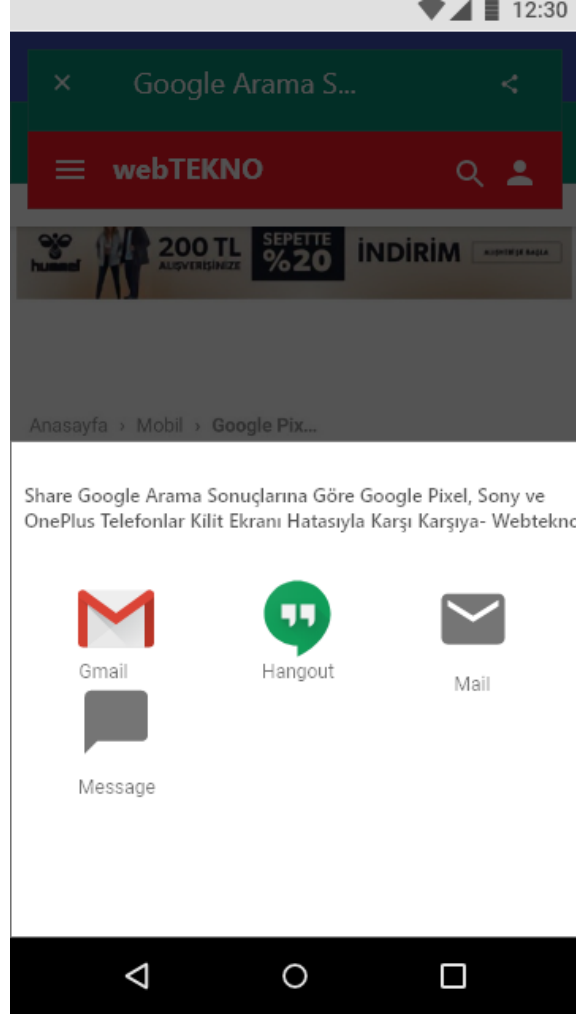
12:30

Google Arama S...

webTEKNO

hummel 200 TL ALIŞVERİŞİNİZE SEPETTE %20 İNDİRİM ALIŞVERİŞE BAŞLA

Anasayfa › Mobil › Google Pix...

Share Google Arama Sonuçlarına Göre Google Pixel, Sony ve OnePlus Telefonlar Kilit Ekranı Hatasıyla Karşı Karşıya- Webtekno

Gmail

Hangout

Mail

Message